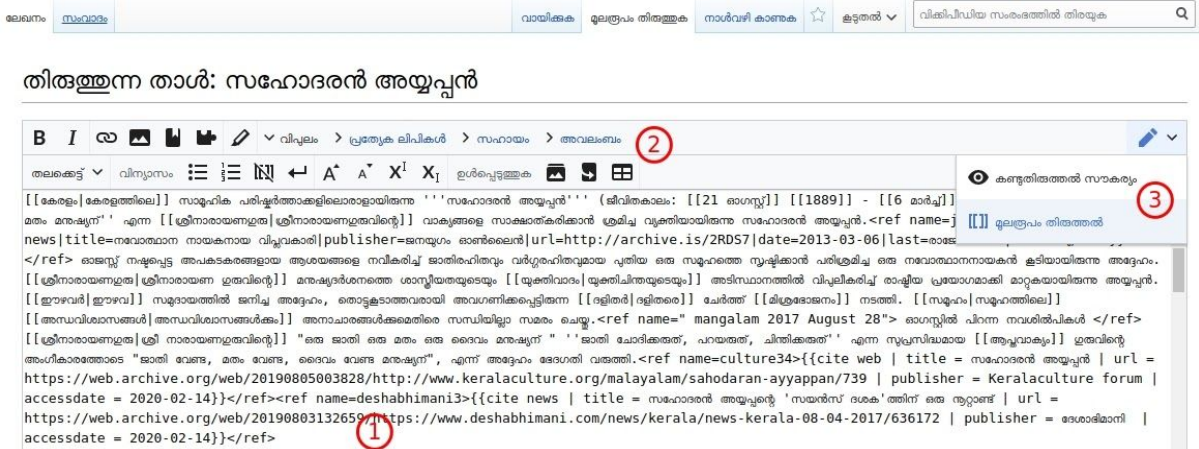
ലേഖനം സംവാദം

വായിക്കുക മൂലരൂപം തിരുത്തുക നാൾവഴി കാണുക കൂടുതൽ

വിക്കിപീഡിയ സംരംഭത്തിൽ തിരയുക

തിരുത്തുന്ന താൾ: സഹോദരൻ അയ്യപ്പൻ

B I വിപുലം പ്രത്യേക ലിപികൾ സഹായം അവലംബം ②

തലക്കെട്ട് വിന്യാസം ഉൾപ്പെടുത്തുക

കണ്ടുതിരുത്തൽ സൗകര്യം ③

[[]] മൂലരൂപം തിരുത്തൽ

[[കേരളം|കേരളത്തിലെ]] സാമൂഹിക പരിഷ്കർത്താക്കളിലൊരാളായിരുന്ന '''സഹോദരൻ അയ്യപ്പൻ''' (ജീവിതകാലം: [[21 ഓഗസ്റ്റ്]] [[1889]] - [[6 മാർച്ച്]]
മതം മനഷ്യന്'' എന്ന [[ശ്രീനാരായണഗുരു|ശ്രീനാരായണഗുരുവിന്റെ]] വാക്യങ്ങളെ സാക്ഷാത്കരിക്കാൻ ശ്രമിച്ച വ്യക്തിയായിരുന്ന സഹോദരൻ അയ്യപ്പൻ.<ref name=j
news|title=നവോത്ഥാന നായകനായ വിപ്ലവകാരി|publisher=ജനയുഗം ഓൺലൈൻ|url=http://archive.is/2RDS7|date=2013-03-06|last=രാജ
</ref> ഓജസ്സ് നഷ്ടപ്പെട്ട അപകടകരങ്ങളായ ആശയങ്ങളെ നവീകരിച്ച് ജാതിരഹിതവും വർഗ്ഗരഹിതവുമായ പുതിയ ഒരു സമൂഹത്തെ സൃഷ്ടിക്കാൻ പരിശ്രമിച്ച ഒരു നവോത്ഥാനനായകൻ കൂടിയായിരുന്നു അദ്ദേഹം.
[[ശ്രീനാരായണഗുരു|ശ്രീനാരായണ ഗുരുവിന്റെ]] മനുഷ്യദർശനത്തെ ശാസ്ത്രീയതയുടെയും [[യുക്തിവാദം|യുക്തിചിന്തയുടെയും]] അടിസ്ഥാനത്തിൽ വിപുലീകരിച്ച് രാഷ്ട്രീയ പ്രയോഗമാക്കി മാറ്റുകയായിരുന്നു അയ്യപ്പൻ.
[[ഈഴവർ|ഈഴവ]] സമുദായത്തിൽ ജനിച്ച അദ്ദേഹം, തൊട്ടുകൂടാത്തവരായി അവഗണിക്കപ്പെട്ടിരുന്ന [[ദളിതർ|ദളിതരെ]] ചേർത്ത് [[മിശ്രഭോജനം]] നടത്തി. [[സമൂഹം|സമൂഹത്തിലെ]]
[[അന്ധവിശ്വാസങ്ങൾ|അന്ധവിശ്വാസങ്ങൾക്കും]] അനാചാരങ്ങൾക്കുമെതിരെ സന്ധിയില്ലാ സമരം ചെയ്തു.<ref name=" mangalam 2017 August 28"> ഓഗസ്റ്റിൽ പിറന്ന നവശില്പികൾ </ref>
[[ശ്രീനാരായണഗുരു|ശ്രീ നാരായണഗുരുവിന്റെ]] "ഒരു ജാതി ഒരു മതം ഒരു ദൈവം മനുഷ്യന്" ''ജാതി ചോദിക്കരുത്, പറയരുത്, ചിന്തിക്കരുത്'' എന്ന സുപ്രസിദ്ധമായ [[ആപ്തവാക്യം]] ഗുരുവിന്റെ
അംഗീകാരത്തോടെ "ജാതി വേണ്ട, മതം വേണ്ട, ദൈവം വേണ്ട മനുഷ്യന്", എന്ന് അദ്ദേഹം ഭേദഗതി വരുത്തി.<ref name=culture34>{{cite web | title = സഹോദരൻ അയ്യപ്പൻ | url =
https://web.archive.org/web/20190805003828/http://www.keralaculture.org/malayalam/sahodaran-ayyappan/739 | publisher = Keralaculture forum |
accessdate = 2020-02-14}}</ref><ref name=deshabhimani3>{{cite news | title = സഹോദരൻ അയ്യപ്പന്റെ 'സയൻസ് ദശക'ത്തിന് ഒരു നൂറ്റാണ്ട് | url =
https://web.archive.org/web/20190803132659/https://www.deshabhimani.com/news/kerala/news-kerala-08-04-2017/636172 | publisher = ദേശാഭിമാനി |
accessdate = 2020-02-14}}</ref> ①